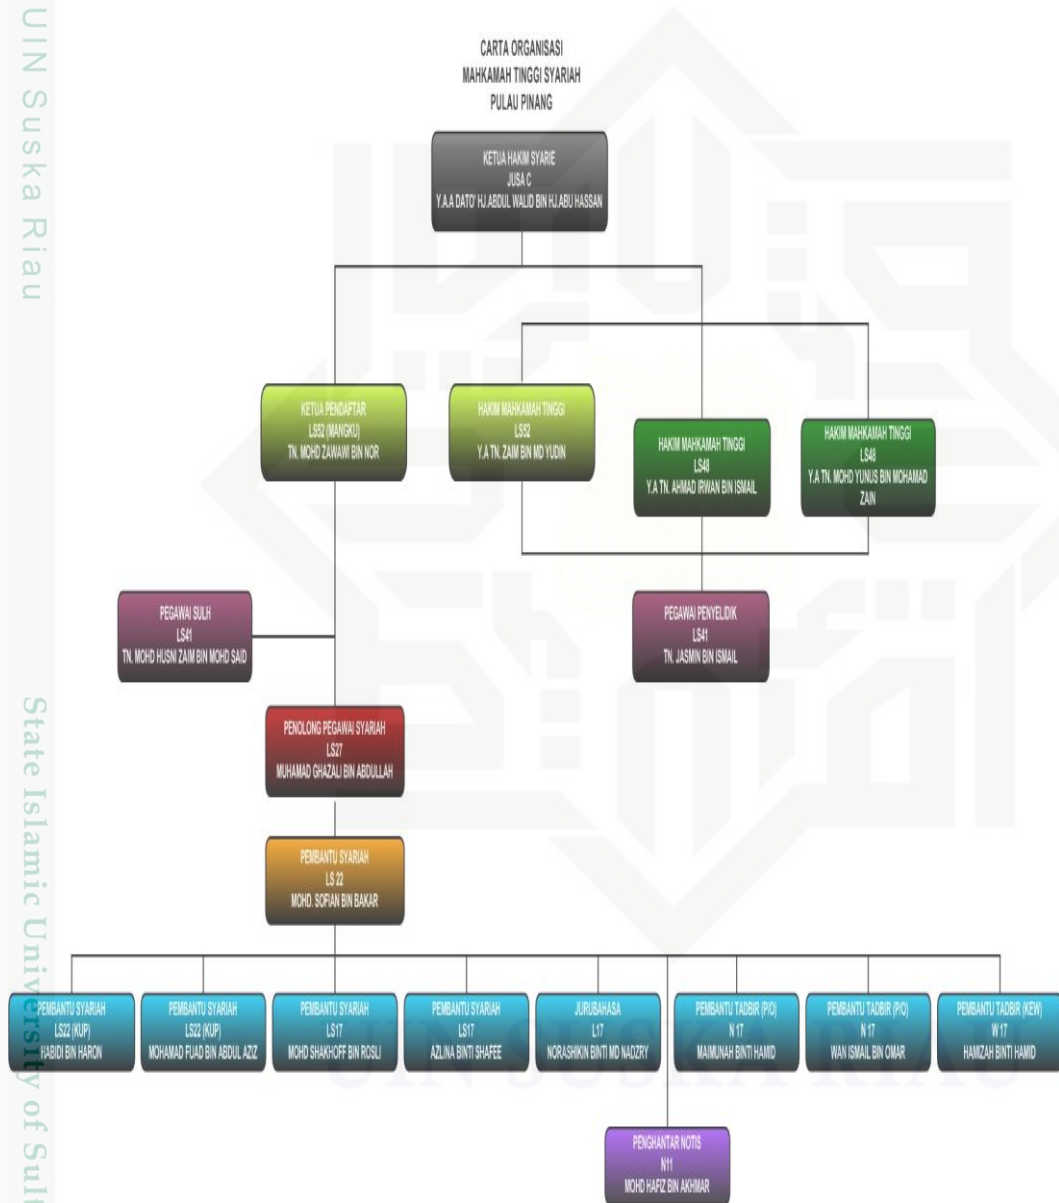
UIN Suska Riau

CARTA ORGANISASI
MAHKAMAH TINGGI SYARIAH
PULAU PINANG

KETUA HAKIM SYARIE
JUSA C
Y.A.A DATO' HJ.ABDUL WALID BIN HJ.ABU HASSAN

KETUA PENDAFTAR
LS52 (MANGKU)
TN. MOHD ZAWAWI BIN NOR

HAKIM MAHKAMAH TINGGI
LS52
Y.A TN. ZAIM BIN MD YUDIN

HAKIM MAHKAMAH TINGGI
LS48
Y.A TN. AHMAD IRWAN BIN ISMAIL

HAKIM MAHKAMAH TINGGI
LS48
Y.A TN. MOHD YUNUS BIN MOHAMAD ZAIN

PEGAWAI SULH
LS41
TN. MOHD HUSNI ZAIM BIN MOHD SAID

PEGAWAI PENYELIDIK
LS41
TN. JASMIN BIN ISMAIL

PENOLONG PEGAWAI SYARIAH
LS27
MUHAMAD GHAZALI BIN ABDULLAH

PEMBANTU SYARIAH
LS 22
MOHD. SOFIAN BIN BAKAR

PEMBANTU SYARIAH
LS22 (KUP)
HABIDI BIN HARON

PEMBANTU SYARIAH
LS22 (KUP)
MOHAMAD FUAD BIN ABDUL AZIZ

PEMBANTU SYARIAH
LS17
MOHD SHAKHOFF BIN ROSLI

PEMBANTU SYARIAH
LS17
AZLINA BINTI SHAFEE

JURUBAHASA
L17
NORASHIKIN BINTI MD NADZRY

PEMBANTU TADBIR (P/O)
N 17
MAIMUNAH BINTI HAMID

PEMBANTU TADBIR (P/O)
N 17
WAN ISMAIL BIN OMAR

PEMBANTU TADBIR (KEW)
W 17
HAMIZAH BINTI HAMID

PENGHANTAR NOTIS
N11
MOHD HAFIZ BIN AKHMAR

State Islamic University of Sul